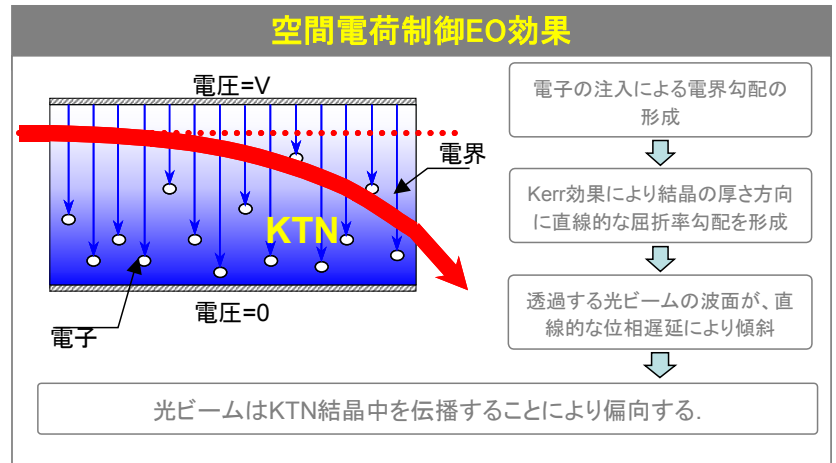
空間電荷制御EO効果

電圧=V

電界

KTN

電圧=0

電子

電子の注入による電界勾配の形成

Kerr効果により結晶の厚さ方向に直線的な屈折率勾配を形成

透過する光ビームの波面が、直線的な位相遅延により傾斜

光ビームはKTN結晶中を伝播することにより偏向する.